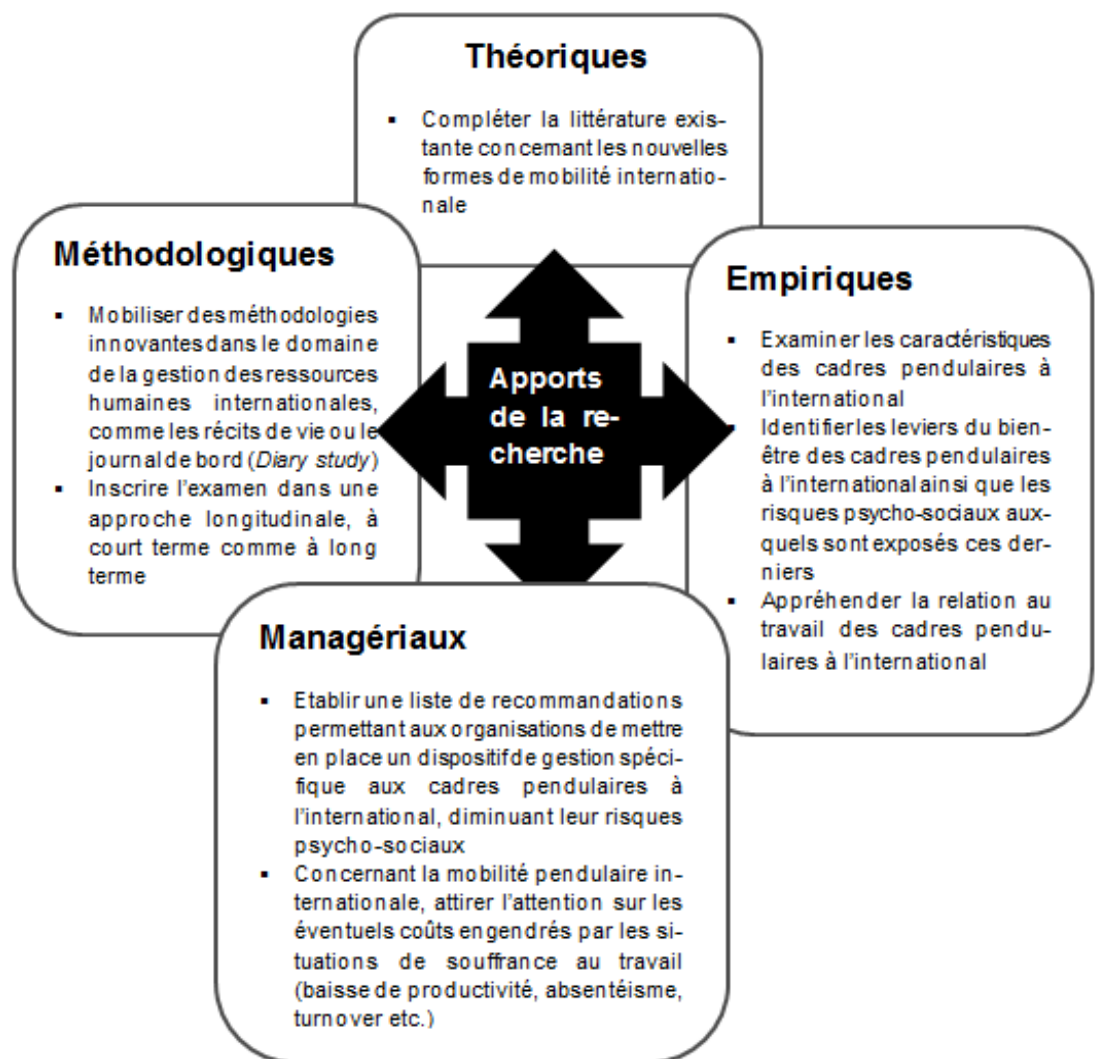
Théoriques

- Compléter la littérature existante concernant les nouvelles formes de mobilité internationale

Méthodologiques

- Mobiliser des méthodologies innovantes dans le domaine de la gestion des ressources humaines internationales, comme les récits de vie ou le journal de bord (*Diary study*)
- Inscrire l'examen dans une approche longitudinale, à court terme comme à long terme

Apports de la recherche

Empiriques

- Examiner les caractéristiques des cadres pendulaires à l'international
- Identifier les leviers du bien-être des cadres pendulaires à l'international ainsi que les risques psycho-sociaux auxquels sont exposés ces derniers
- Appréhender la relation au travail des cadres pendulaires à l'international

Managériaux

- Etablir une liste de recommandations permettant aux organisations de mettre en place un dispositif de gestion spécifique aux cadres pendulaires à l'international, diminuant leur risques psycho-sociaux
- Concernant la mobilité pendulaire internationale, attirer l'attention sur les éventuels coûts engendrés par les situations de souffrance au travail (baisse de productivité, absentéisme, turnover etc.)